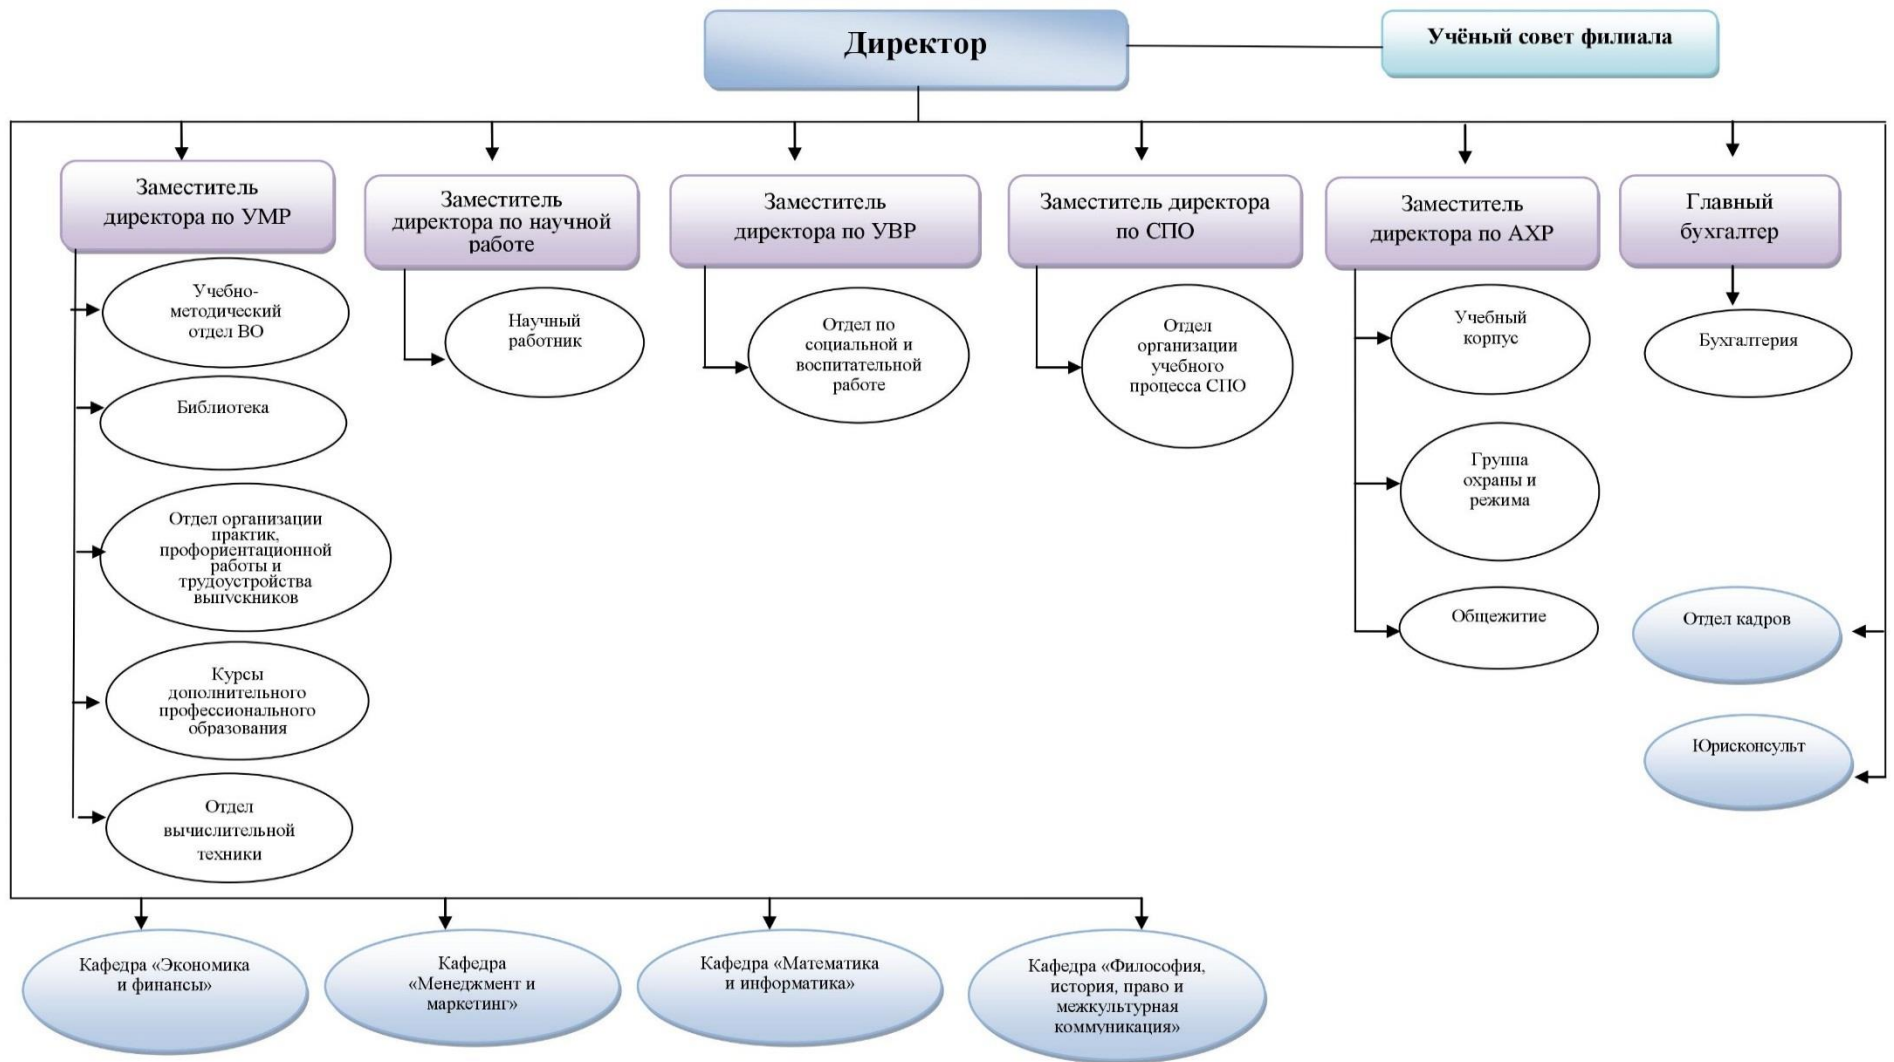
Директор

Учёный совет филиала

Заместитель директора по УМР

Учебно-методический отдел ВО

Библиотека

Отдел организации практик, профориентационной работы и трудоустройства выпускников

Курсы дополнительного профессионального образования

Отдел вычислительной техники

Заместитель директора по научной работе

Научный работник

Заместитель директора по УВР

Отдел по социальной и воспитательной работе

Заместитель директора по СПО

Отдел организации учебного процесса СПО

Заместитель директора по АХР

Учебный корпус

Группа охраны и режима

Общежитие

Главный бухгалтер

Бухгалтерия

Отдел кадров

Юрисконсульт

Кафедра «Экономика и финансы»

Кафедра «Менеджмент и маркетинг»

Кафедра «Математика и информатика»

Кафедра «Философия, история, право и межкультурная коммуникация»